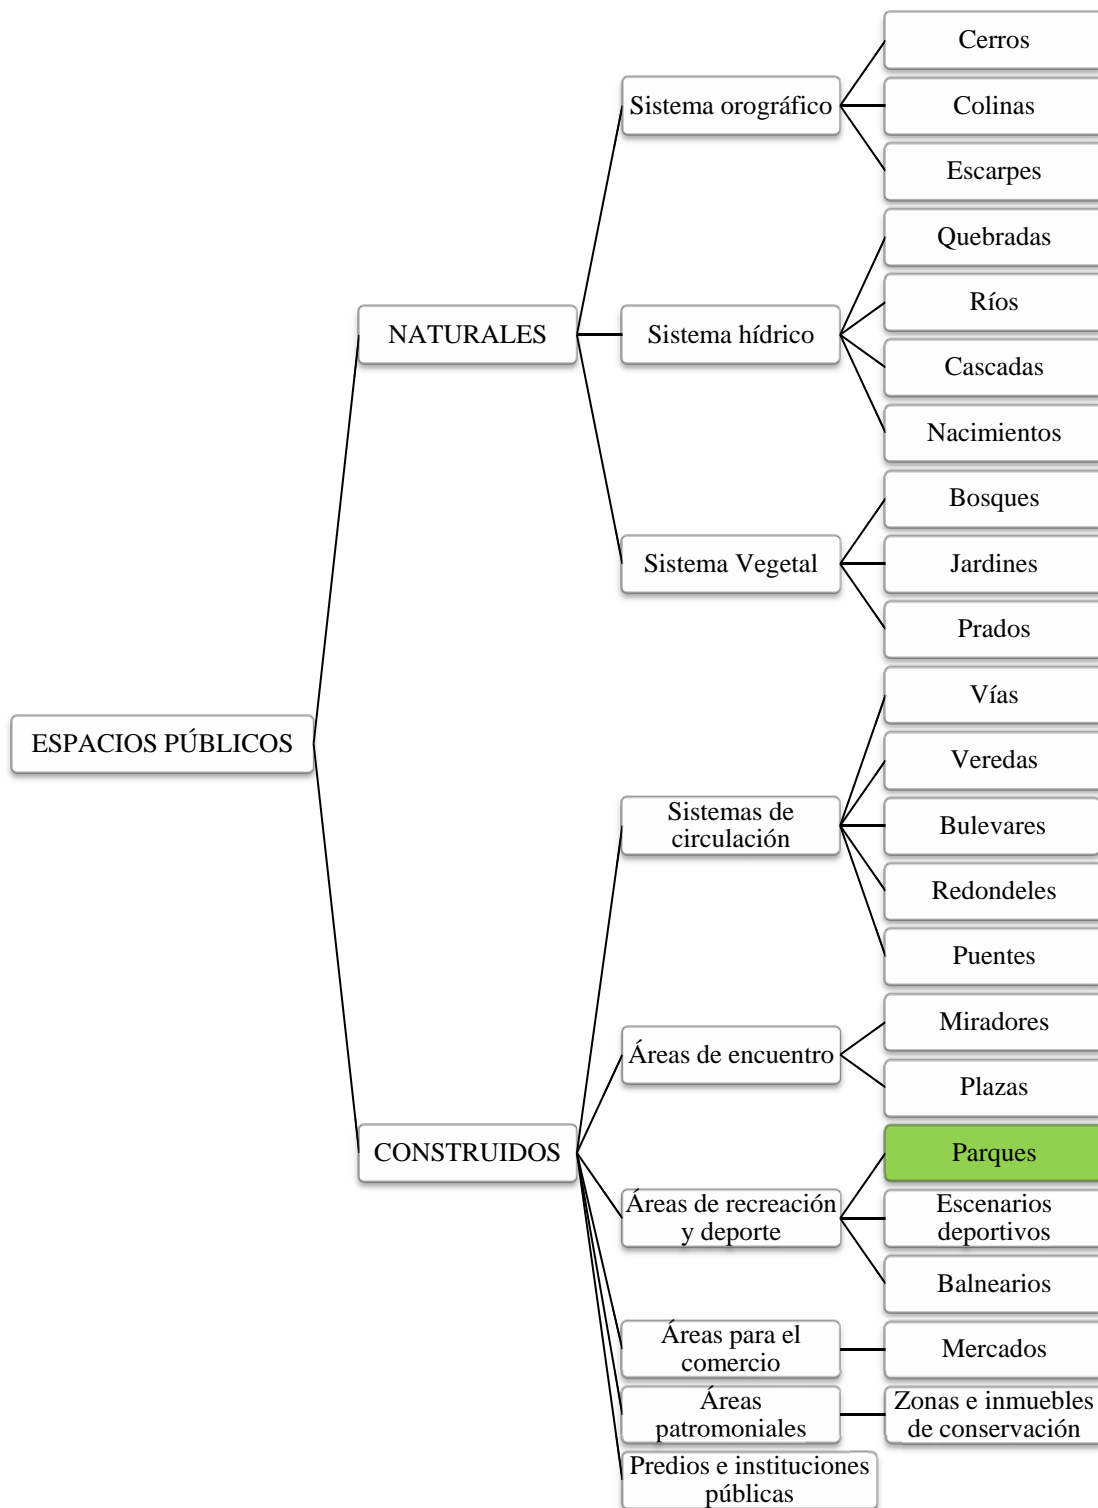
ESPACIOS PÚBLICOS

NATURALES

Sistema orográfico

Cerros

Colinas

Escarpes

Sistema hídrico

Quebradas

Ríos

Cascadas

Nacimientos

Sistema Vegetal

Bosques

Jardines

Prados

CONSTRUIDOS

Sistemas de circulación

Vías

Veredas

Bulevares

Redondeles

Puentes

Áreas de encuentro

Miradores

Plazas

Áreas de recreación y deporte

Parques

Escenarios deportivos

Balnearios

Áreas para el comercio

Mercados

Áreas patromoniales

Zonas e inmuebles de conservación

Predios e instituciones públicas